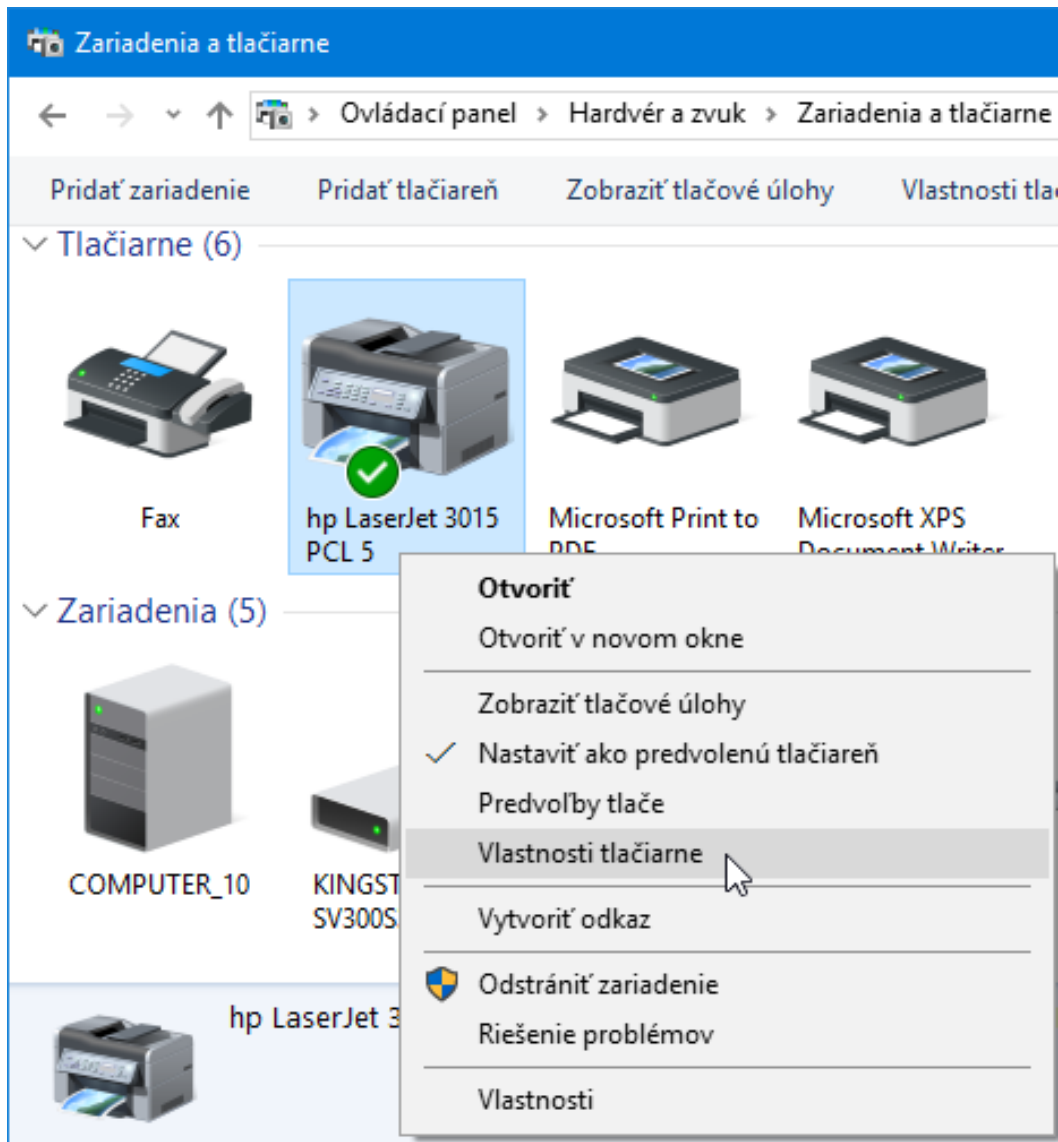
Zariadenia a tlačiarne

Ovládací panel > Hardvér a zvuk > Zariadenia a tlačiarne

Pridať zariadenie
Pridať tlačiareň
Zobraziť tlačové úlohy
Vlastnosti tla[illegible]

Tlačiarne (6)

Fax
hp LaserJet 3015 PCL 5
Microsoft Print to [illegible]
Microsoft XPS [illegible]

Zariadenia (5)

COMPUTER_10
KINGST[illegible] SV300S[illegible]

hp LaserJet 3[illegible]

Otvoriť
Otvoriť v novom okne
Zobraziť tlačové úlohy
Nastaviť ako predvolenú tlačiareň
Predvoľby tlače
Vlastnosti tlačiarne
Vytvoriť odkaz
Odstrániť zariadenie
Riešenie problémov
Vlastnosti